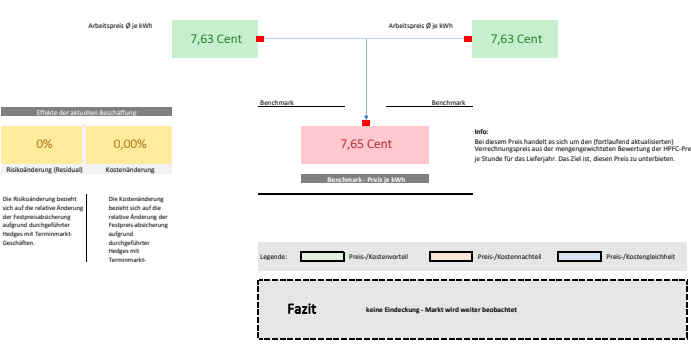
Arbeitspreis Ø je kWh

7,63 Cent

Arbeitspreis Ø je kWh

7,63 Cent

Effekte der aktuellen Beschaffung:

0%

Risikoänderung (Residual)

0,00%

Kostenänderung

Die Risikoänderung bezieht sich auf die relative Änderung der Festpreisabsicherung aufgrund durchgeführter Hedges mit Terminmarkt-Geschäften.

Die Kostenänderung bezieht sich auf die relative Änderung der Festpreis-absicherung aufgrund durchgeführter Hedges mit Terminmarkt-

Benchmark

Benchmark

7,65 Cent

Benchmark - Preis je kWh

Info:
Bei diesem Preis handelt es sich um den (fortlaufend aktualisierten) Verrechnungspreis aus der mengengewichteten Bewertung der HPFC-Pre je Stunde für das Lieferjahr. Das Ziel ist, diesen Preis zu unterbieten.

Legende: Preis-/Kostenvorteil Preis-/Kostennachteil Preis-/Kostengleichheit

Fazit keine Eindeckung - Markt wird weiter beobachtet